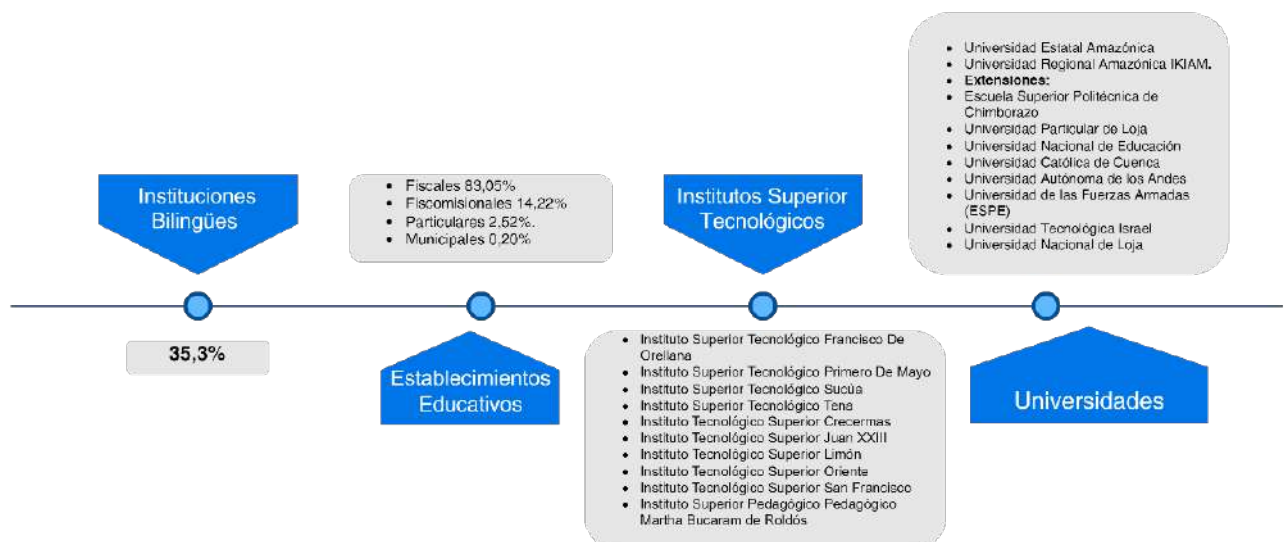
Instituciones Bilingües

35,3%

- Fiscales 83,06%
- Fiscomisionales 14,22%
- Particulares 2,52%.
- Municipales 0,20%

Establecimientos Educativos

Institutos Superior Tecnológicos

- Instituto Superior Tecnológico Francisco De Orellana
- Instituto Superior Tecnológico Primero De Mayo
- Instituto Superior Tecnológico Sucúa
- Instituto Superior Tecnológico Tena
- Instituto Tecnológico Superior Crecermas
- Instituto Tecnológico Superior Juan XXIII
- Instituto Tecnológico Superior Limón
- Instituto Tecnológico Superior Oriente
- Instituto Tecnológico Superior San Francisco
- Instituto Superior Pedagógico Pedagógico Martha Bucaram de Roldós

- Universidad Estatal Amazónica
- Universidad Regional Amazónica IKIAM.
- Extensiones:
- Escuela Superior Politécnica de Chimborazo
- Universidad Particular de Loja
- Universidad Nacional de Educación
- Universidad Católica de Cuenca
- Universidad Autónoma de los Andes
- Universidad de las Fuerzas Armadas (ESPE)
- Universidad Tecnológica Israel
- Universidad Nacional de Loja

Universidades